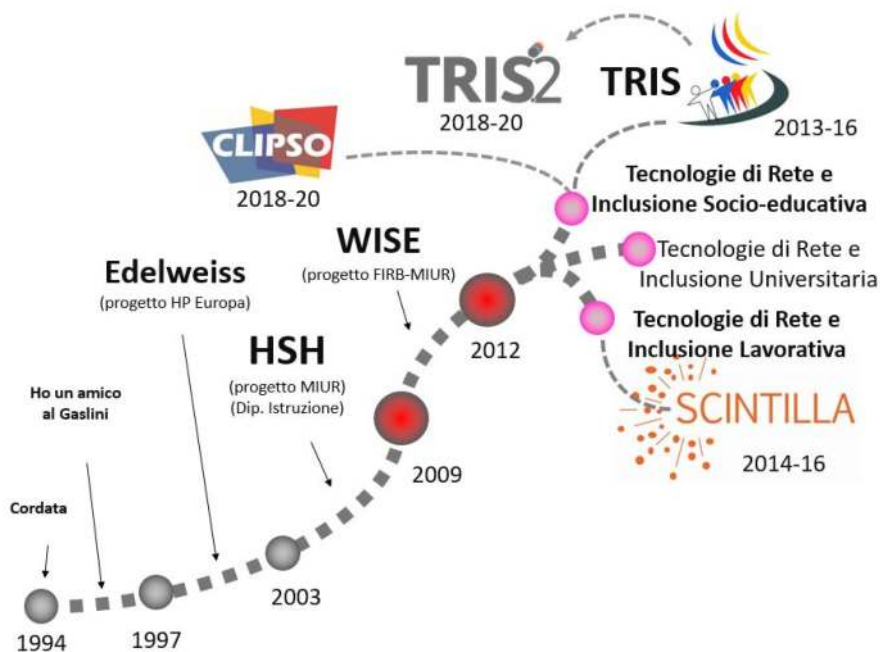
TRIS2
2018-20

TRIS
2013-16

CLIPSO
2018-20

Tecnologie di Rete e Inclusione Socio-educativa

Tecnologie di Rete e Inclusione Universitaria

Tecnologie di Rete e Inclusione Lavorativa

WISE
(progetto FIRB-MIUR)

Edelweiss
(progetto HP Europa)

HSH
(progetto MIUR)
(Dip. Istruzione)

2012

SCINTILLA
2014-16

Ho un amico al Gaslini

2009

Cordata

2003

1994

1997